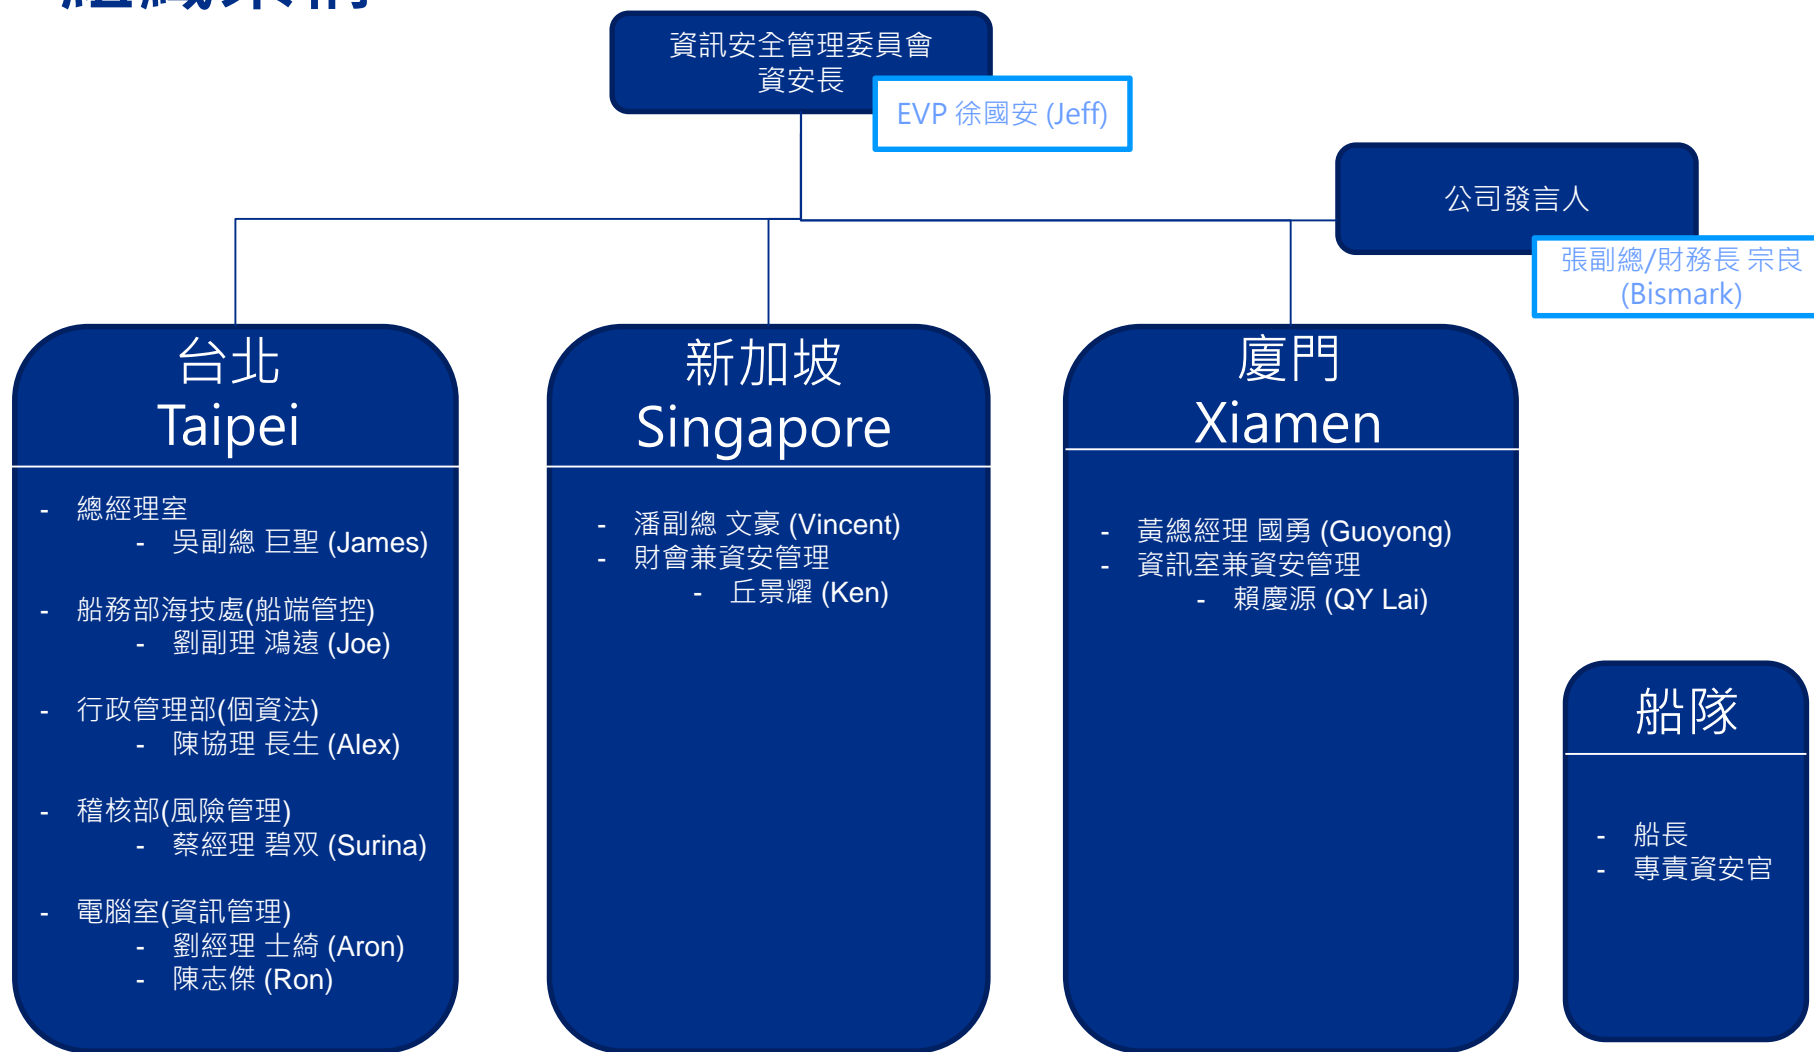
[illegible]

資訊安全管理委員會
資安長

EVP 徐國安 (Jeff)

公司發言人

張副總/財務長 宗良 (Bismark)

台北
Taipei

- 總經理室
  - 吳副總 巨聖 (James)
- 船務部海技處(船端管控)
  - 劉副理 鴻遠 (Joe)
- 行政管理部(個資法)
  - 陳協理 長生 (Alex)
- 稽核部(風險管理)
  - 蔡經理 碧双 (Surina)
- 電腦室(資訊管理)
  - 劉經理 士綺 (Aron)
  - 陳志傑 (Ron)

新加坡
Singapore

- 潘副總 文豪 (Vincent)
- 財會兼資安管理
  - 丘景耀 (Ken)

廈門
Xiamen

- 黃總經理 國勇 (Guoyong)
- 資訊室兼資安管理
  - 賴慶源 (QY Lai)

船隊

- 船長
- 專責資安官